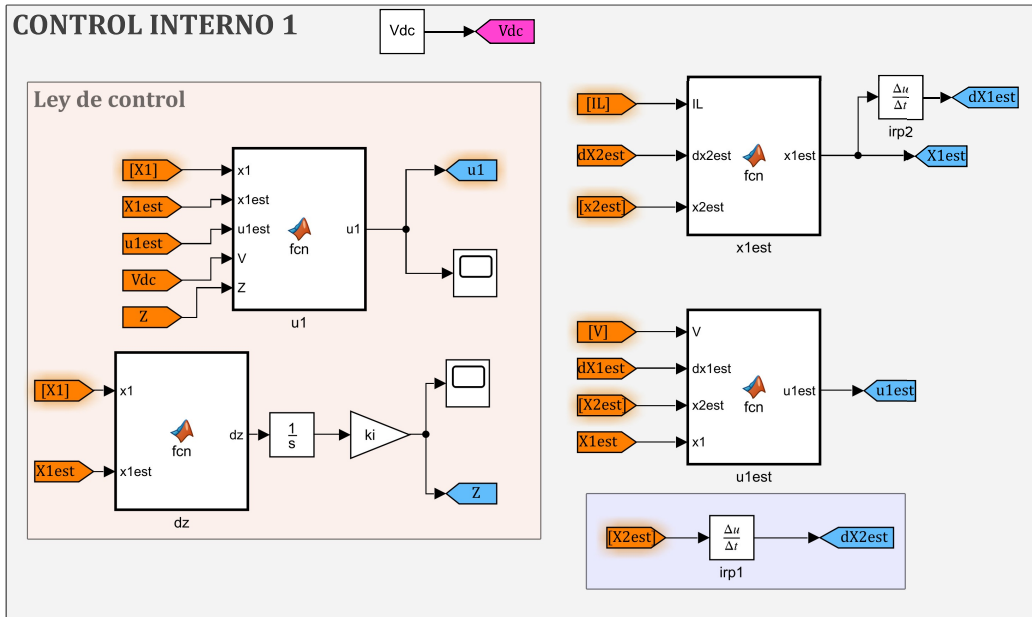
CONTROL INTERNO 1

Vdc
Vdc

Ley de control

[X1]
X1est
u1est
Vdc
Z
x1
x1est
u1est
V
Z
fcn
u1
u1
u1

[X1]
X1est
x1
x1est
fcn
dz
dz
$\frac{1}{s}$
ki
Z

[IL]
dX2est
[x2est]
IL
dx2est
x2est
fcn
x1est
x1est
$\frac{\Delta u}{\Delta t}$
irp2
dX1est
X1est

[V]
dX1est
[X2est]
X1est
V
dx1est
x2est
x1
fcn
u1est
u1est
u1est

[X2est]
$\frac{\Delta u}{\Delta t}$
irp1
dX2est